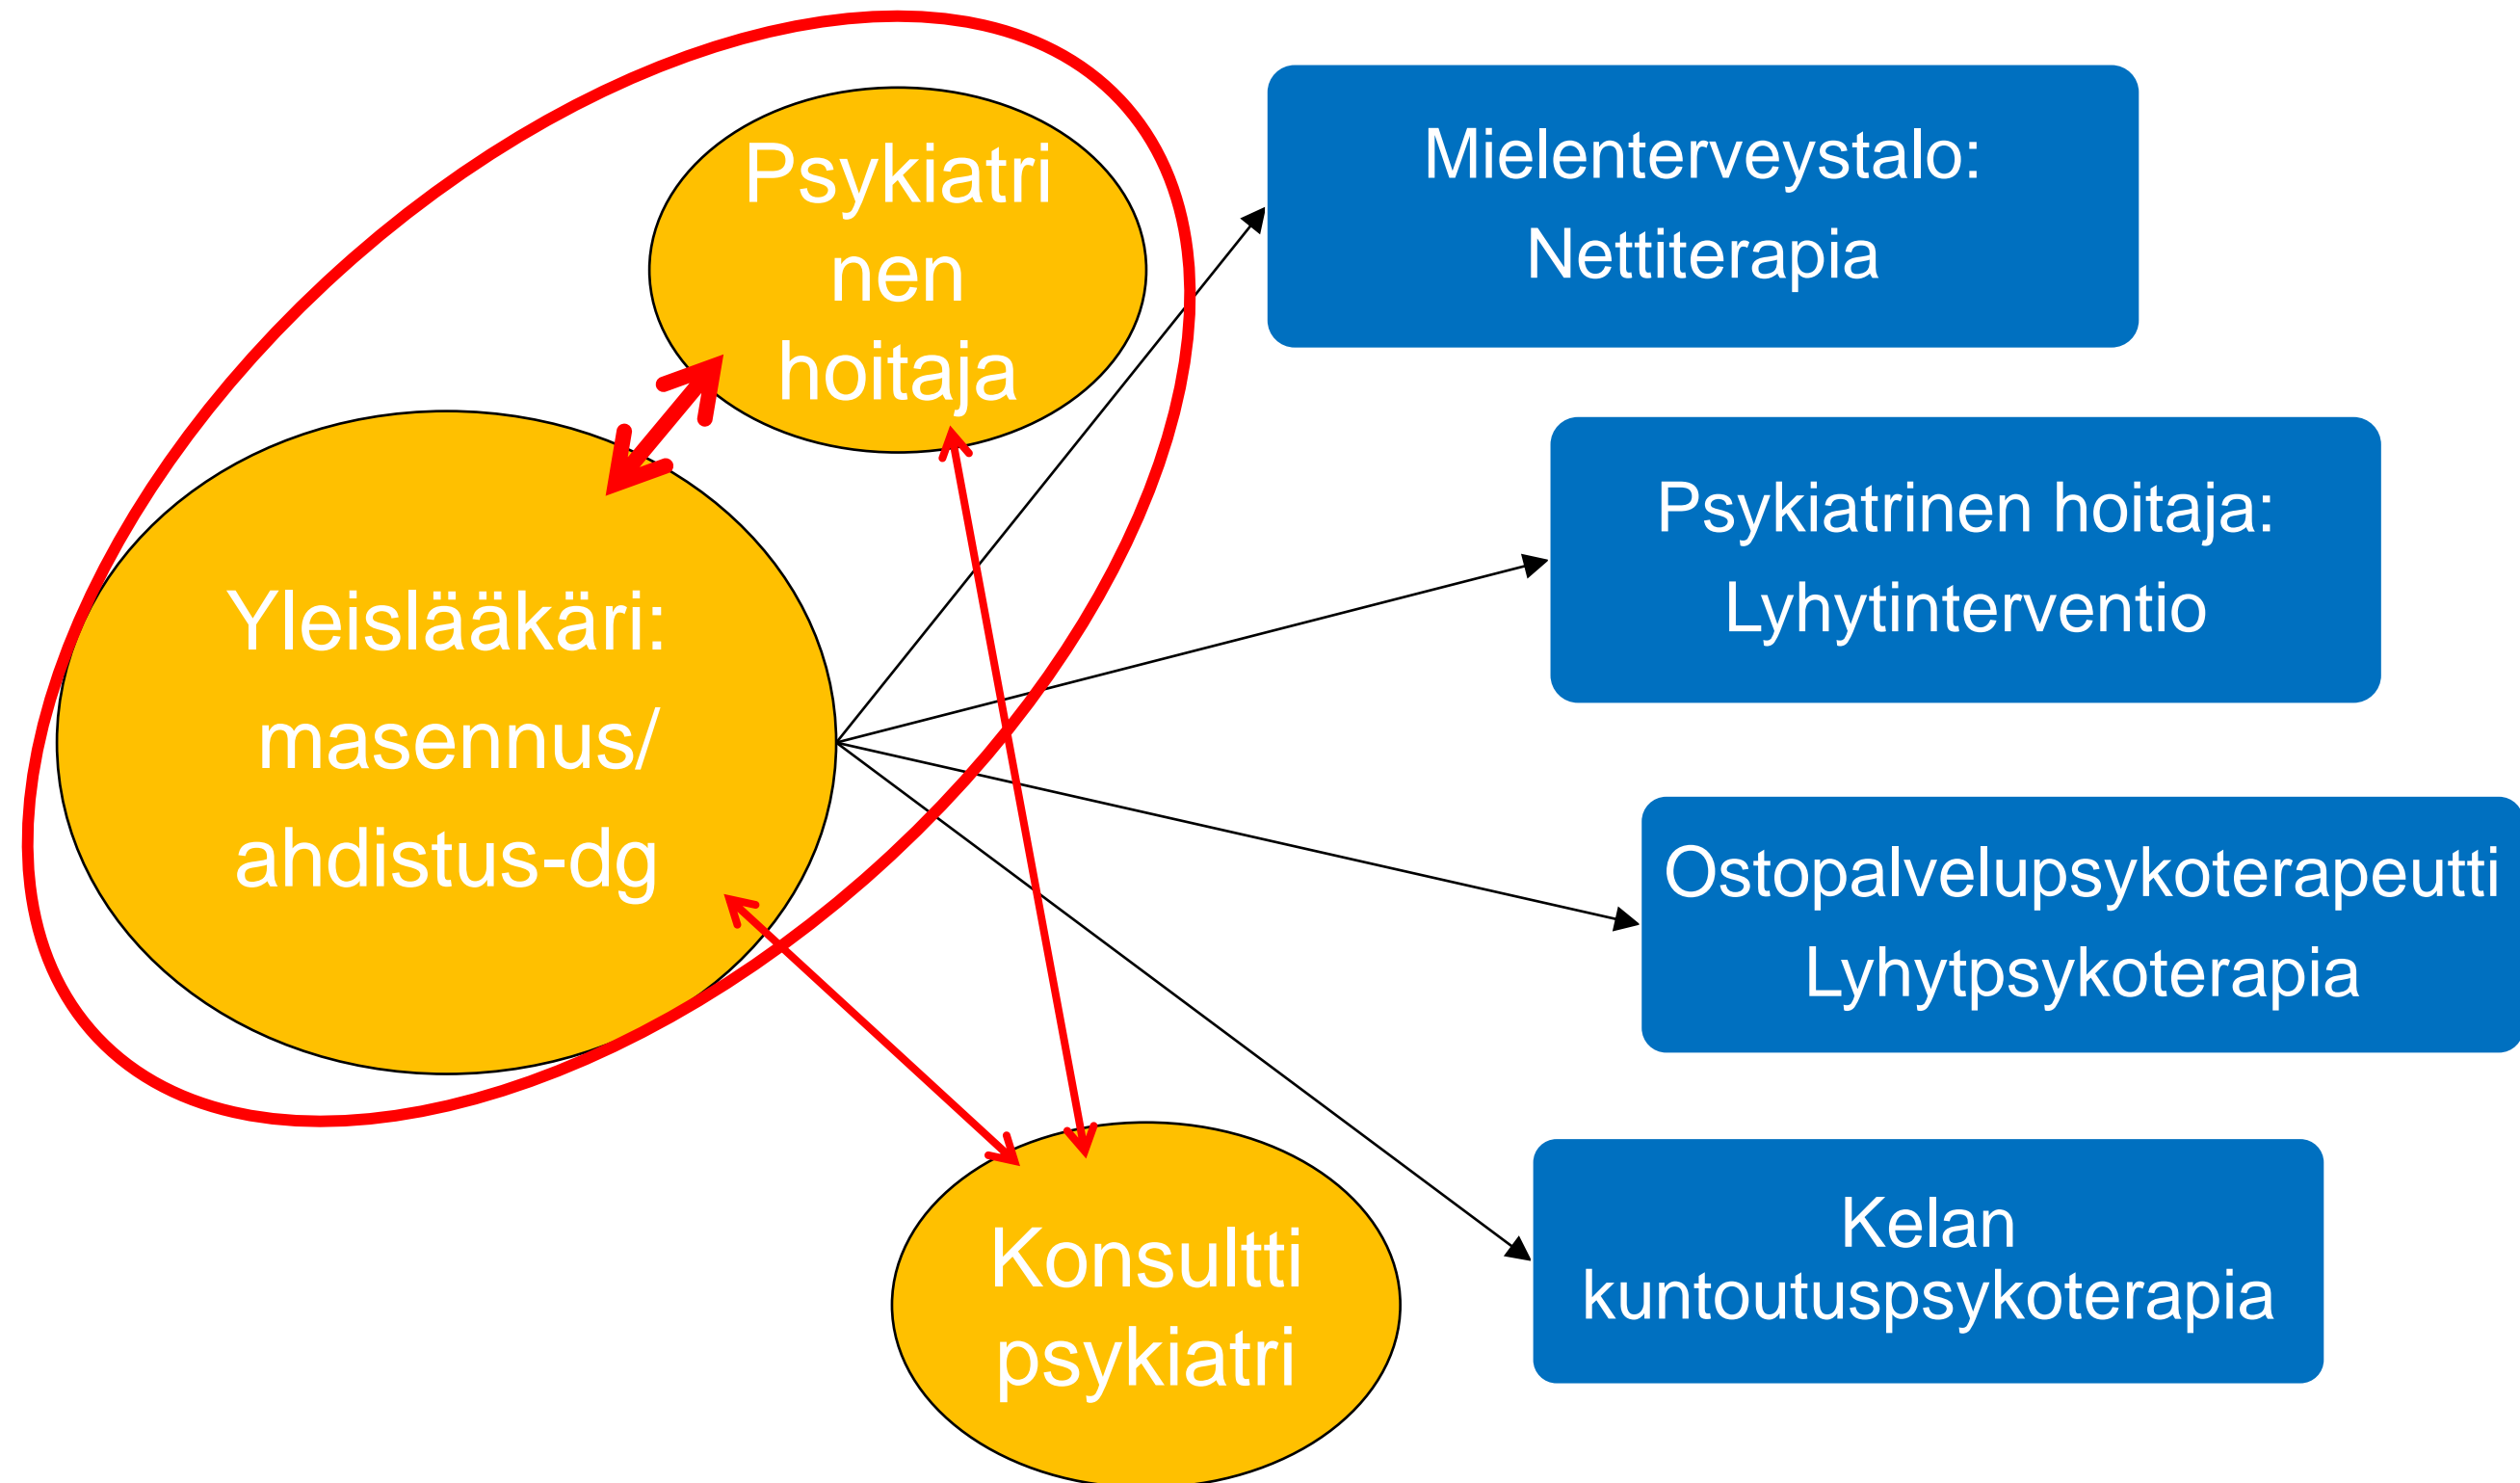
Psykiatri nen hoitaja

Yleislääkäri: masennus/ ahdistus-dg

Konsultti psykiatri

Mielenterveystalo: Nettiterapia

Psykiatrinen hoitaja: Lyhytinterventio

Ostopalvelupsykoterapeutti Lyhytpsykoterapia

Kelan kuntoutuspsykoterapia